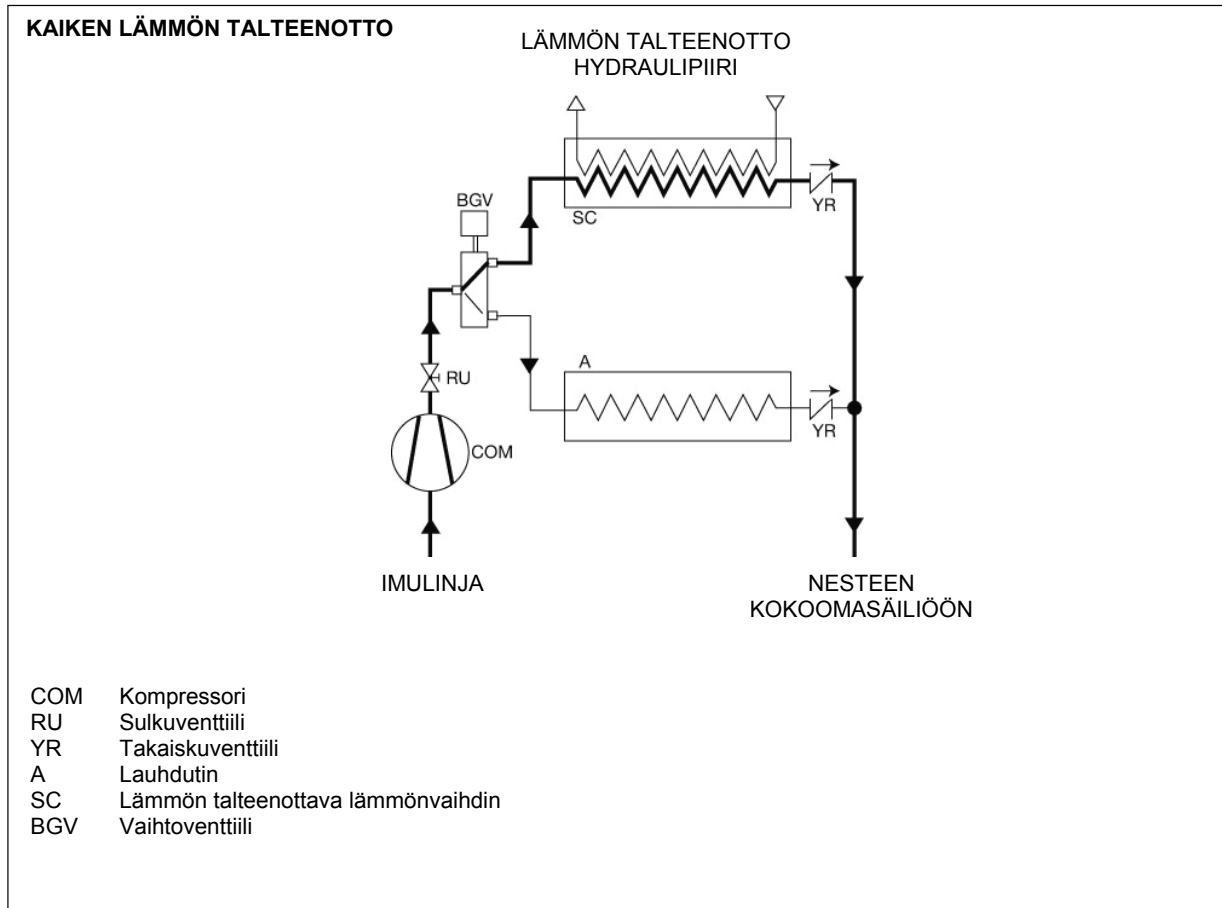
KAIKEN LÄMMÖN TALTEENOTTO

LÄMMÖN TALTEENOTTO HYDRAULIPIIRI

BGV

SC

YR

RU

A

YR

COM

IMULINJA

NESTEEN KOKOOMASÄILIÖÖN

COM Kompressori
RU Sulkuventtiili
YR Takaiskuventtiili
A Lauhdutin
SC Lämmön talteenottava lämmönvaihdin
BGV Vaihtoventtiili